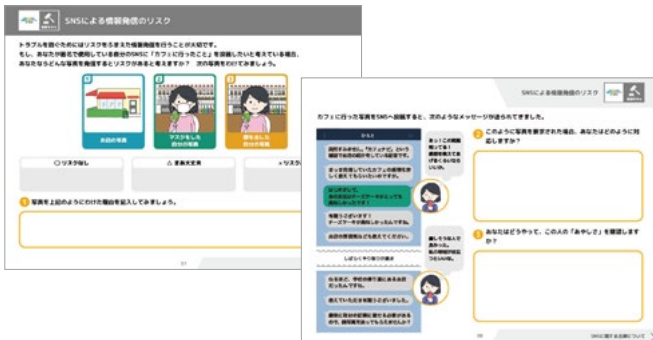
SNSによる情報発信のリスク

トラブルを防ぐためにはリスクをふまえた情報発信を行うことが大切です。
もし、あなたが普段で使用している自分のSNSに「カフェに行ったこと」を投稿したいと考えている場合、あなたならどんな写真を投稿するとリスクがあると考えますか？ 次の写真を分けてみましょう。

お店の写真

マスクをした自分の写真

顔を出した自分の写真

◯リスク無し

△ 要検討

×リスク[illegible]

1 写真を上記のように分けた理由を記入してみましょう。

SNSによる情報発信のリスク

カフェに行った写真をSNSへ投稿すると、次のようなメッセージが送られてきました。

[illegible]

2 このように写真を撮影された場合、あなたはどのように対応しますか？

3 あなたはどうやって、この人の「あやしさ」を確認しますか？

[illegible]